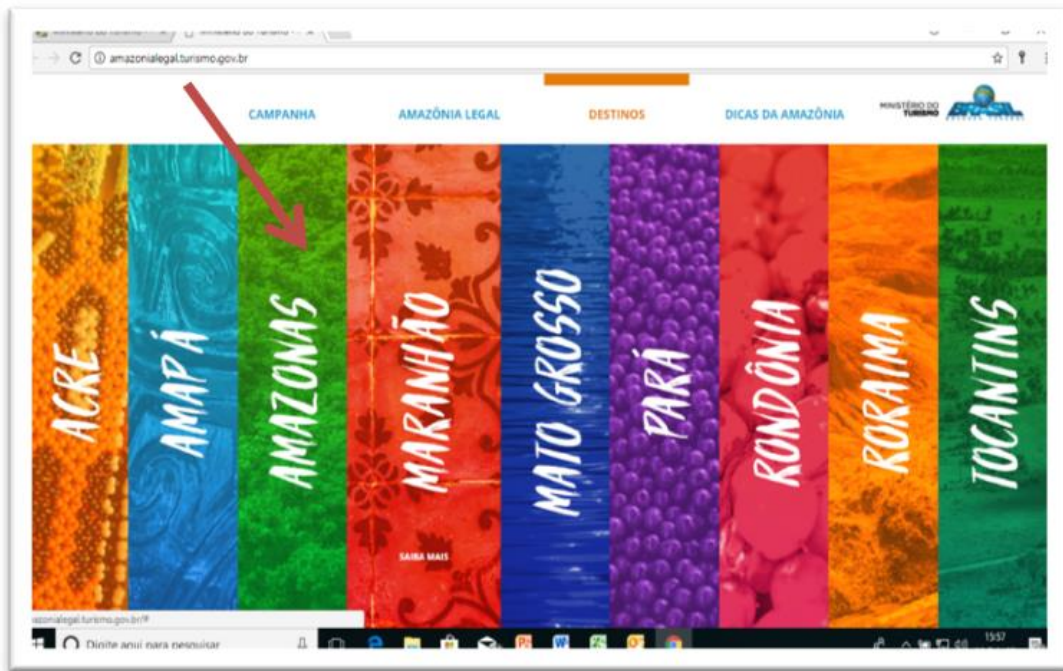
amazonialegal.turismo.gov.br

CAMPANHA
AMAZÔNIA LEGAL
DESTINOS
DICAS DA AMAZÔNIA
MINISTÉRIO DO TURISMO
BRASIL

ACRE
AMAPÁ
AMAZONAS
MARANHÃO
SAIBA MAIS
MATO GROSSO
PARÁ
RONDÔNIA
RORAIMA
TOCANTINS

azonialegal.turismo.gov.br/#
Digite aqui para pesquisar
15:57